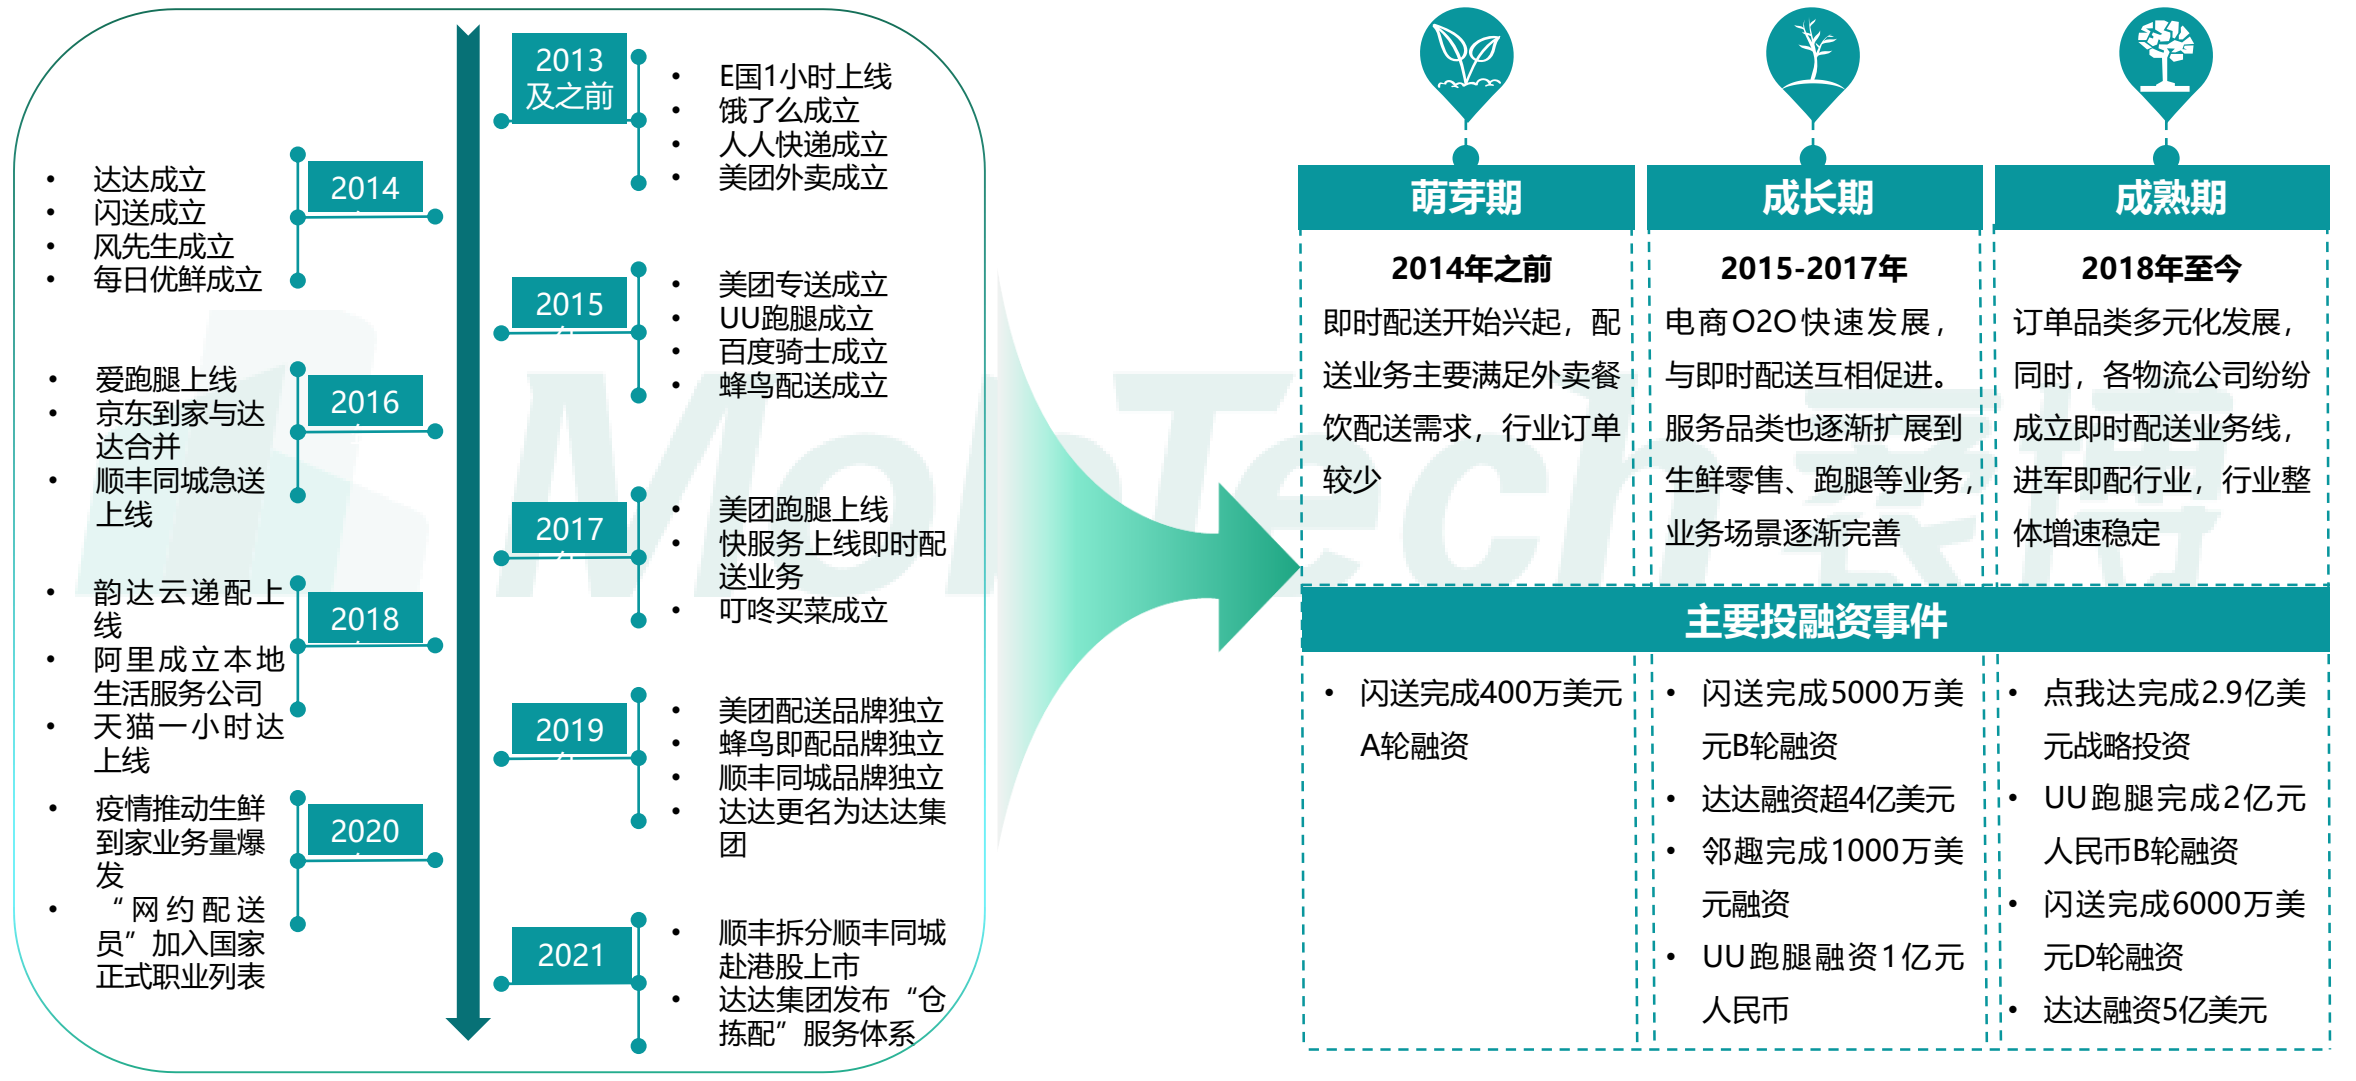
2013及之前

- E国1小时上线
- 饿了么成立
- 人人快递成立
- 美团外卖成立

2014

- 达达成立
- 闪送成立
- 风先生成立
- 每日优鲜成立

2015

- 美团专送成立
- UU跑腿成立
- 百度骑士成立
- 蜂鸟配送成立

2016

- 爱跑腿上线
- 京东到家与达达合并
- 顺丰同城急送上线

2017

- 美团跑腿上线
- 快服务上线即时配送业务
- 叮咚买菜成立

2018

- 韵达云递配上线
- 阿里成立本地生活服务公司
- 天猫一小时达上线

2019

- 美团配送品牌独立
- 蜂鸟即配品牌独立
- 顺丰同城品牌独立
- 达达更名为达达集团

2020

- 疫情推动生鲜到家业务量爆发
- “网约配送员”加入国家正式职业列表

2021

- 顺丰拆分顺丰同城赴港股上市
- 达达集团发布“仓拣配”服务体系

| 萌芽期 | 成长期 | 成熟期 |
|---|---|---|
| 2014年之前 | 2015-2017年 | 2018年至今 |
| 即时配送开始兴起，配送业务主要满足外卖餐饮配送需求，行业订单较少 | 电商O2O快速发展，与即时配送互相促进。服务品类也逐渐扩展到生鲜零售、跑腿等业务，业务场景逐渐完善 | 订单品类多元化发展，同时，各物流公司纷纷成立即时配送业务线，进军即配行业，行业整体增速稳定 |

主要投融资事件

| | | |
|---|---|---|
| • 闪送完成400万美元A轮融资 | • 闪送完成5000万美元B轮融资<br>• 达达融资超4亿美元<br>• 邻趣完成1000万美元融资<br>• UU跑腿融资1亿元人民币 | • 点我达完成2.9亿美元战略投资<br>• UU跑腿完成2亿元人民币B轮融资<br>• 闪送完成6000万美元D轮融资<br>• 达达融资5亿美元 |

MobTech袤博